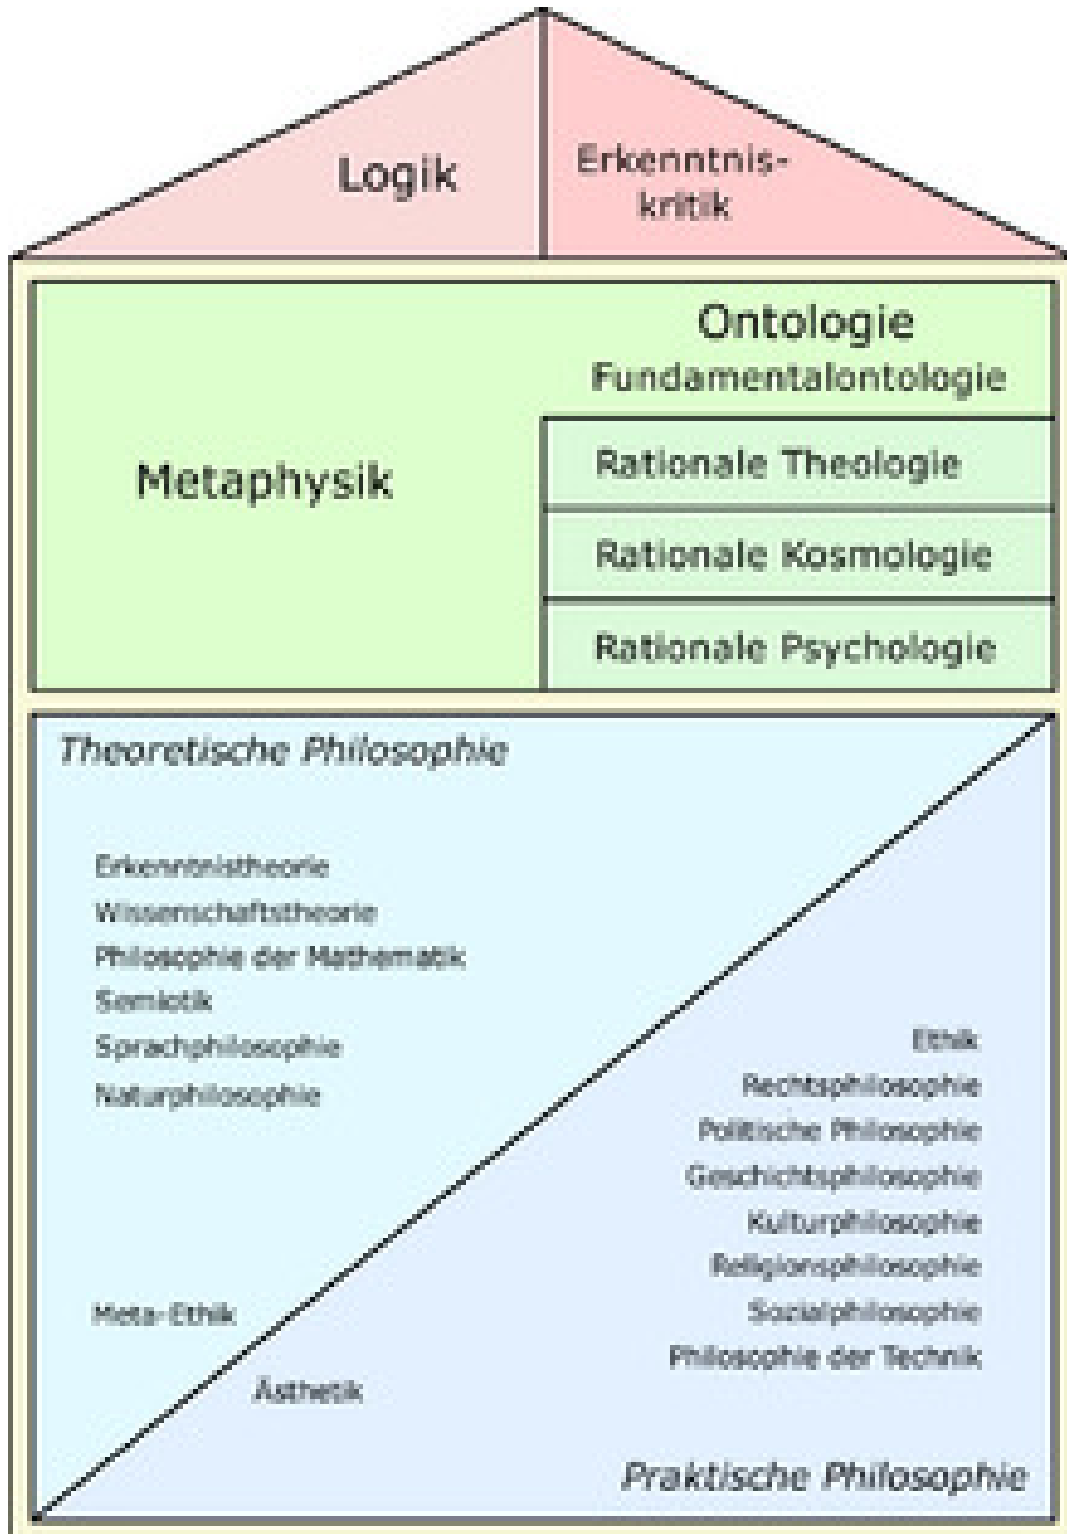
Logik

Erkenntniskritik

Ontologie
Fundamentalontologie

Metaphysik

Rationale Theologie

Rationale Kosmologie

Rationale Psychologie

Theoretische Philosophie

Erkenntnistheorie
Wissenschaftstheorie
Philosophie der Mathematik
Semiotik
Sprachphilosophie
Naturphilosophie

Meta-Ethik

Ästhetik

Ethik
Rechtsphilosophie
Politische Philosophie
Geschichtsphilosophie
Kulturphilosophie
Religionsphilosophie
Sozialphilosophie
Philosophie der Technik

Praktische Philosophie